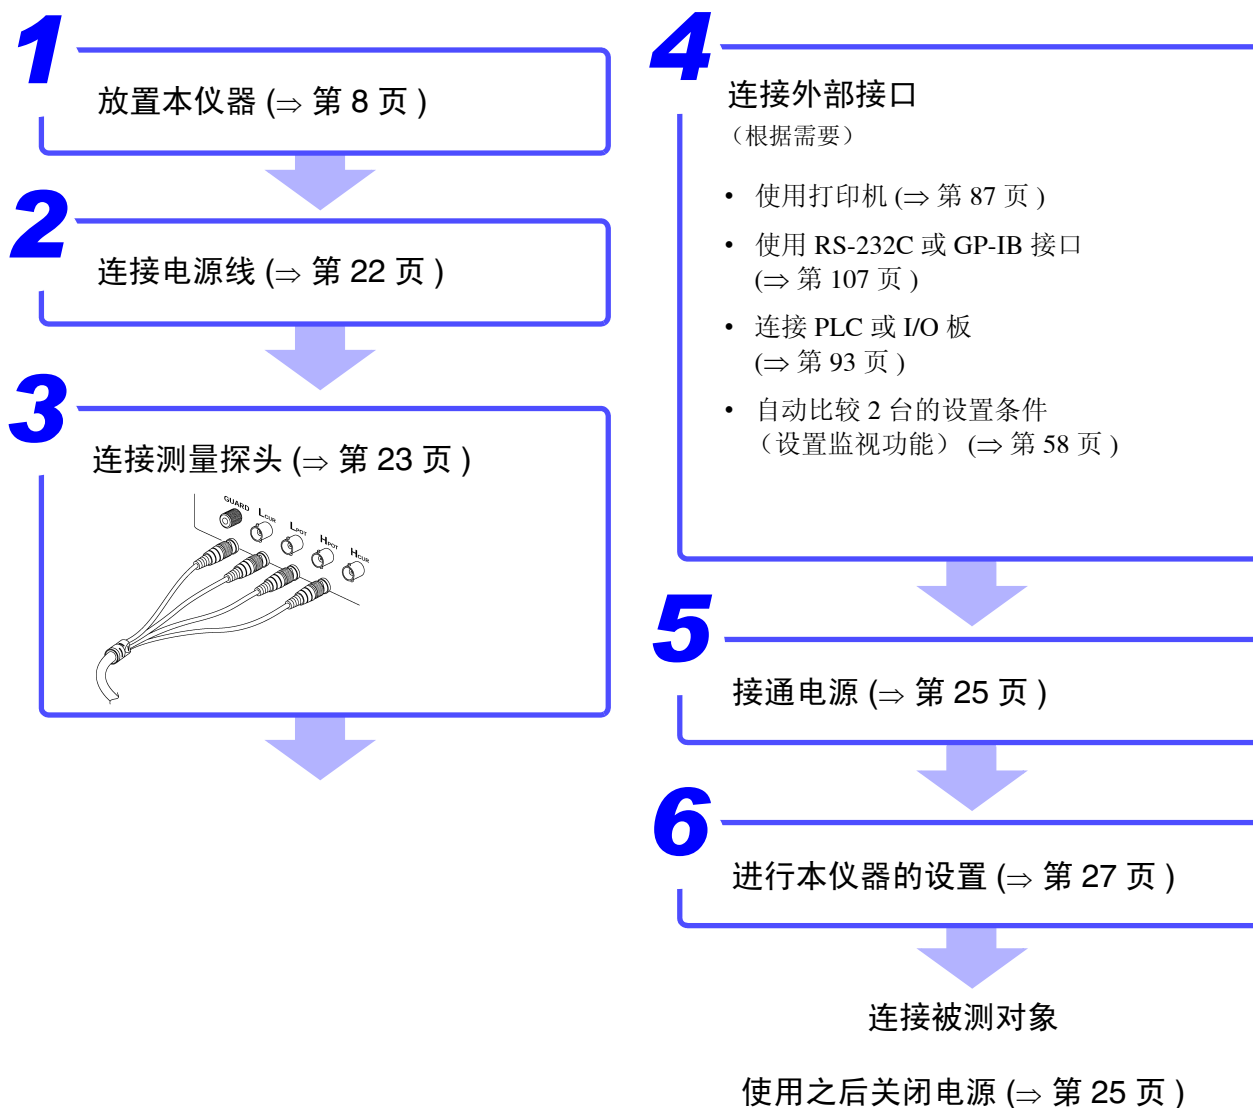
1
放置本仪器 (⇒ 第 8 页 )

2
连接电源线 (⇒ 第 22 页 )

3
连接测量探头 (⇒ 第 23 页 )

GUARD
$L_{CUR}$
$L_{POT}$
$H_{POT}$
$H_{CUR}$

4
连接外部接口
（根据需要）

• 使用打印机 (⇒ 第 87 页 )
• 使用 RS-232C 或 GP-IB 接口 (⇒ 第 107 页 )
• 连接 PLC 或 I/O 板 (⇒ 第 93 页 )
• 自动比较 2 台的设置条件 （设置监视功能） (⇒ 第 58 页 )

5
接通电源 (⇒ 第 25 页 )

6
进行本仪器的设置 (⇒ 第 27 页 )

连接被测对象

使用之后关闭电源 (⇒ 第 25 页 )